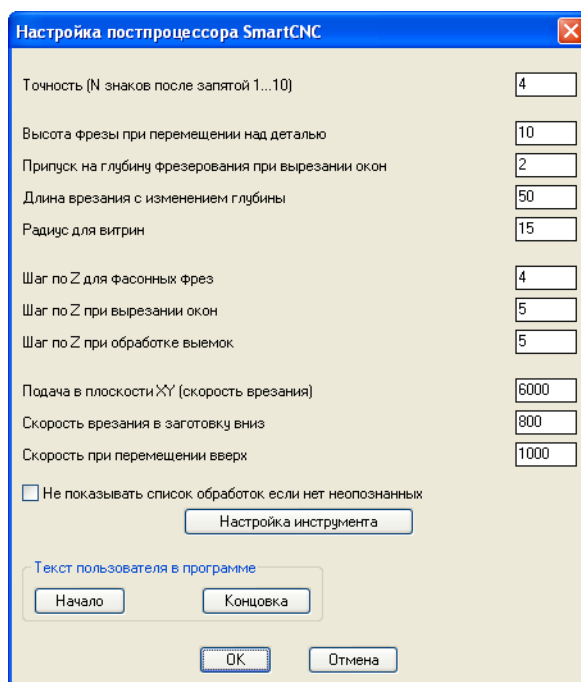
Настройка постпроцессора SmartCNC

Точность (N знаков после запятой 1...10) 4

Высота фрезы при перемещении над деталью 10
Припуск на глубину фрезерования при вырезании окон 2
Длина врезания с изменением глубины 50
Радиус для витрин 15

Шаг по Z для фасонных фрез 4
Шаг по Z при вырезании окон 5
Шаг по Z при обработке выемок 5

Подача в плоскости XY (скорость врезания) 6000
Скорость врезания в заготовку вниз 800
Скорость при перемещении вверх 1000

Не показывать список обработок если нет неопознанных

Настройка инструмента

Текст пользователя в программе
Начало
Концовка

OK
Отмена